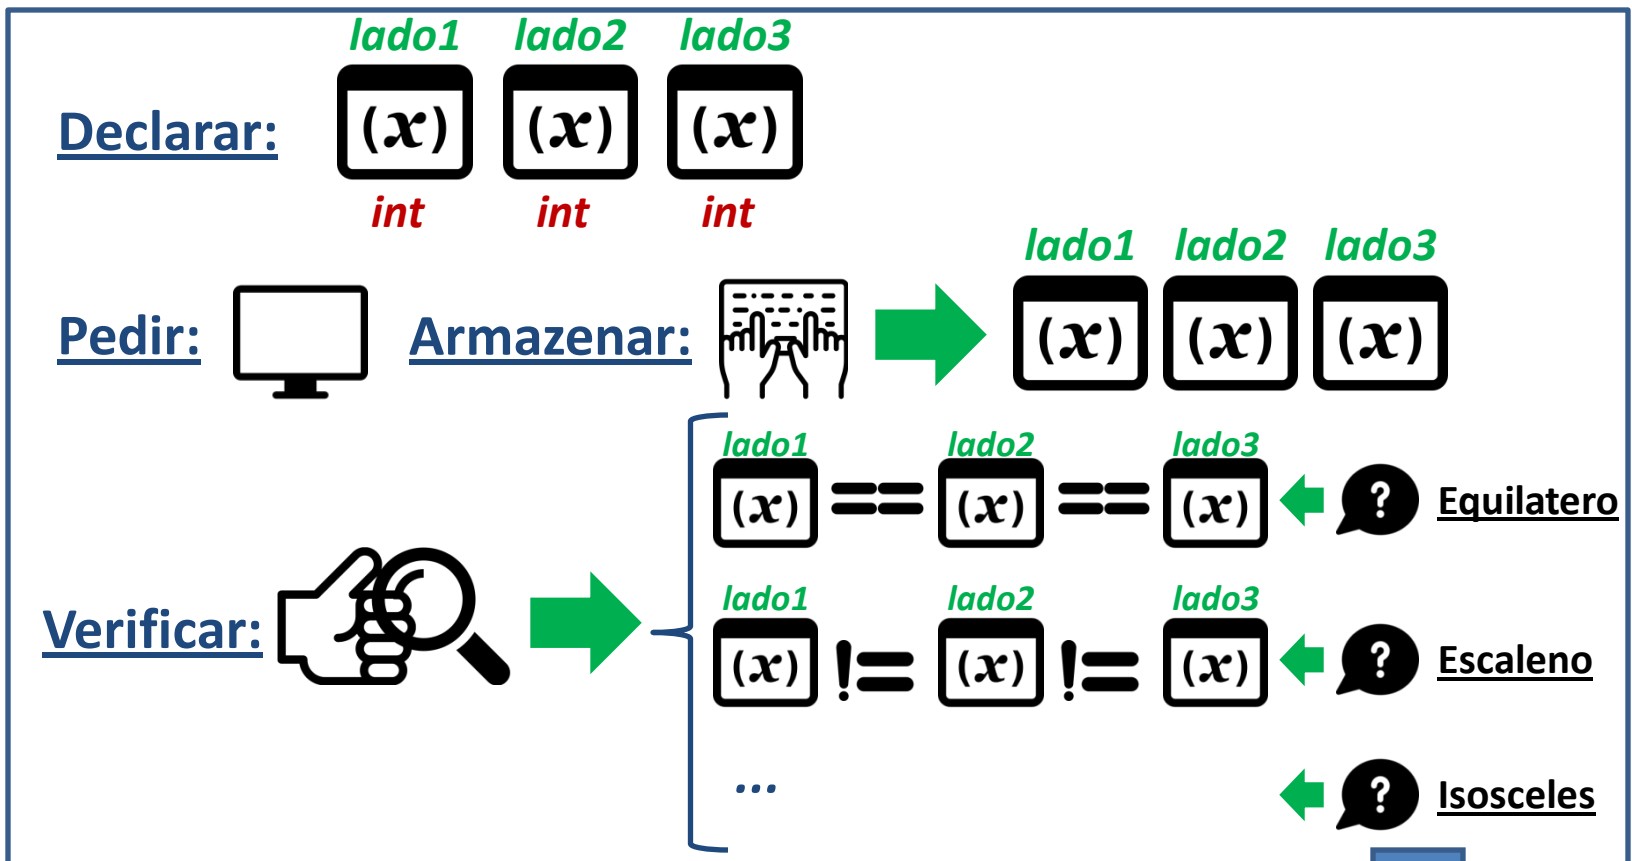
Declarar:

lado1 lado2 lado3

$(x)$ $(x)$ $(x)$

int int int

Pedir: Armazenar:

lado1 lado2 lado3

$(x)$ $(x)$ $(x)$

Verificar:

lado1 lado2 lado3

$(x)$ == $(x)$ == $(x)$

? Equilatero

lado1 lado2 lado3

$(x)$ != $(x)$ != $(x)$

? Escaleno

...

? Isosceles